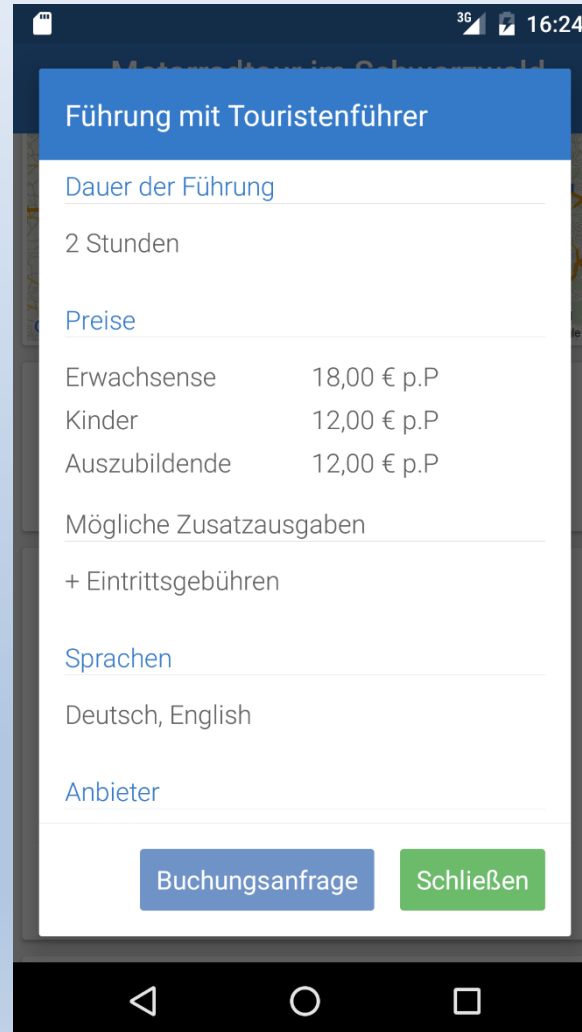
3G 16:24

Motorradtour im Schwarzwald

Führung mit Touristenführer

Dauer der Führung

2 Stunden

Preise

| | |
|---|---|
| Erwachsense | 18,00 € p.P |
| Kinder | 12,00 € p.P |
| Auszubildende | 12,00 € p.P |

Mögliche Zusatzausgaben

+ Eintrittsgebühren

Sprachen

Deutsch, English

Anbieter

Buchungsanfrage Schließen